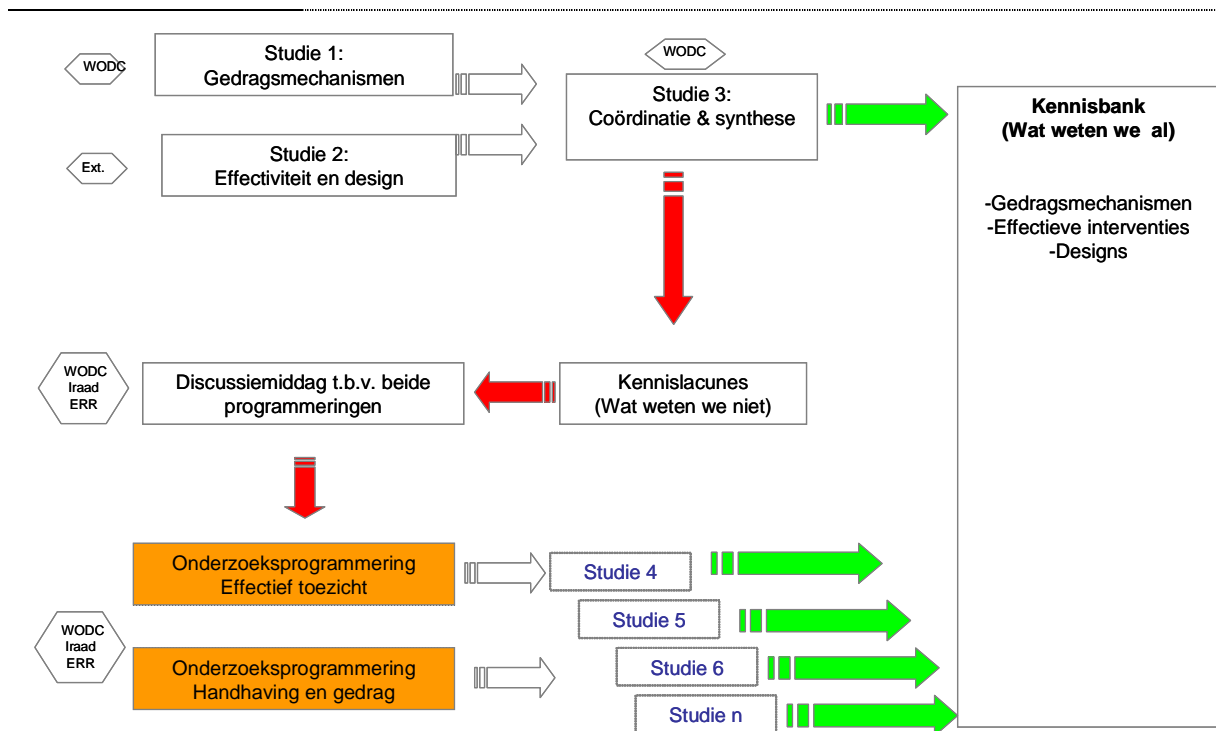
WODC

Studie 1:
Gedragsmechanismen

WODC

Studie 3:
Coördinatie & synthese

Kennisbank
(Wat weten we al)

Ext.

Studie 2:
Effectiviteit en design

-Gedragsmechanismen
-Effectieve interventies
-Designs

WODC
Iraad
ERR

Discussiemiddag t.b.v. beide programmeringen

Kennislacunes
(Wat weten we niet)

Onderzoeksprogrammering
Effectief toezicht

Studie 4

Studie 5

WODC
Iraad
ERR

Onderzoeksprogrammering
Handhaving en gedrag

Studie 6

Studie n